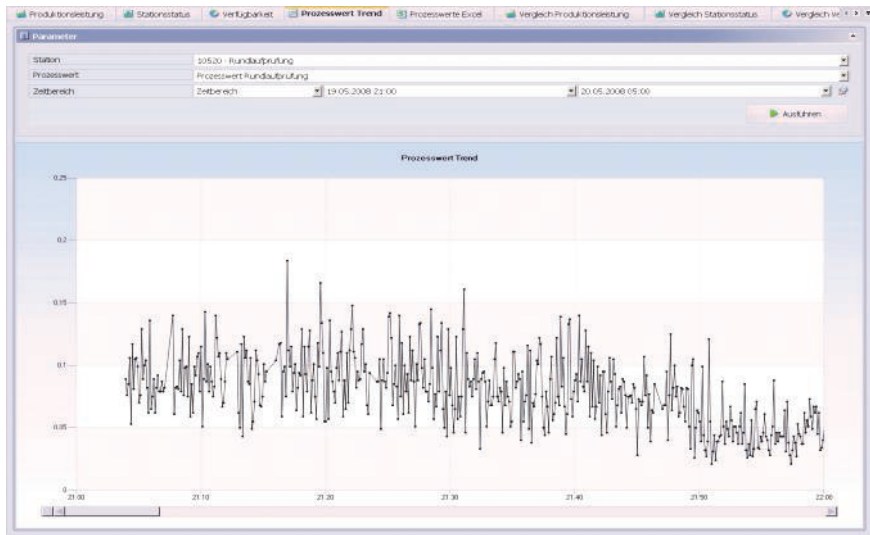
Produktionsleistung | Stationsstatus | Verfügbarkeit | Prozesswert Trend | Prozesswerte Excel | Vergleich Produktionsleistung | Vergleich Stationsstatus | Vergleich Ve

Parameter

| | |
|---|---|
| Station | 10520 - Rundlaufprüfung |
| Prozesswert | Prozesswert Rundlaufprüfung |
| Zeitbereich | Zeitbereich 19.05.2008 21:00 20.05.2008 05:00 |

Ausführen

Prozesswert Trend

0.25
0.2
0.15
0.1
0.05
0

21:00 21:10 21:20 21:30 21:40 21:50 22:00